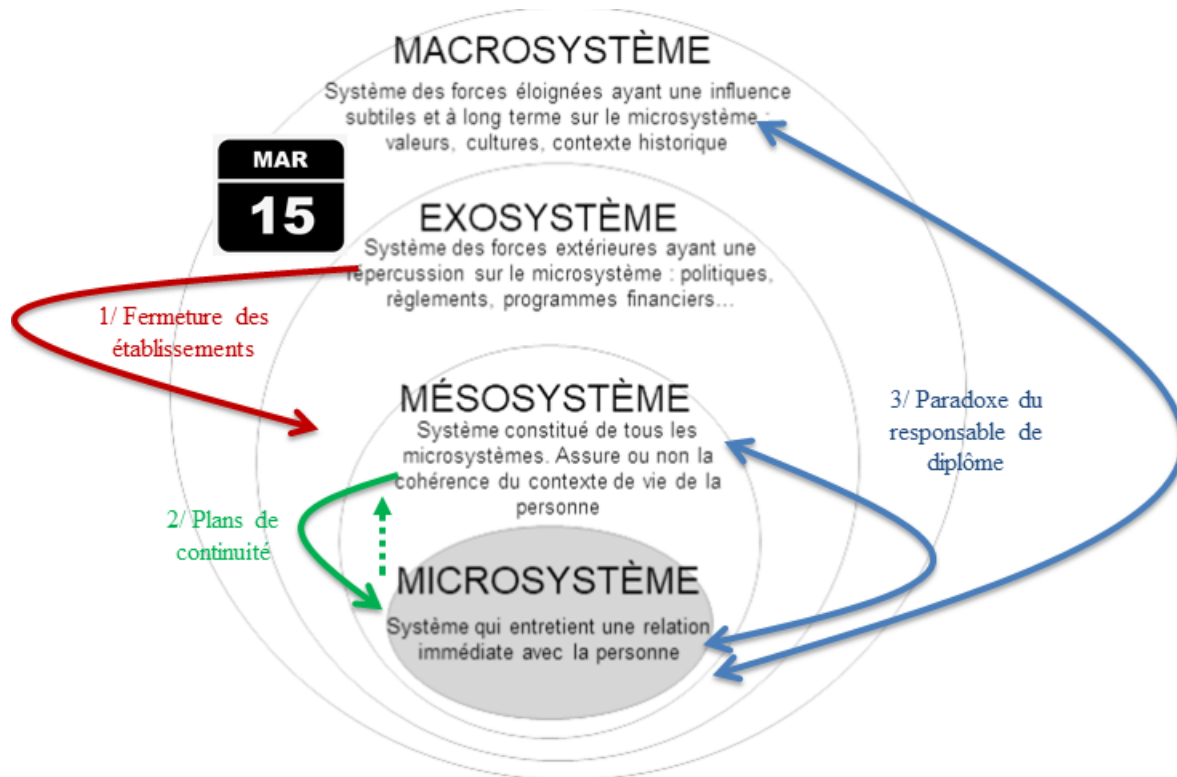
MACROSYSTÈME
Système des forces éloignées ayant une influence subtiles et à long terme sur le microsystème : valeurs, cultures, contexte historique

MAR
15

EXOSYSTÈME
Système des forces extérieures ayant une répercussion sur le microsystème : politiques, règlements, programmes financiers...

1/ Fermeture des établissements

MÉSOSYSTÈME
Système constitué de tous les microsystèmes. Assure ou non la cohérence du contexte de vie de la personne

3/ Paradoxe du responsable de diplôme

2/ Plans de continuité

MICROSYSTÈME
Système qui entretient une relation immédiate avec la personne